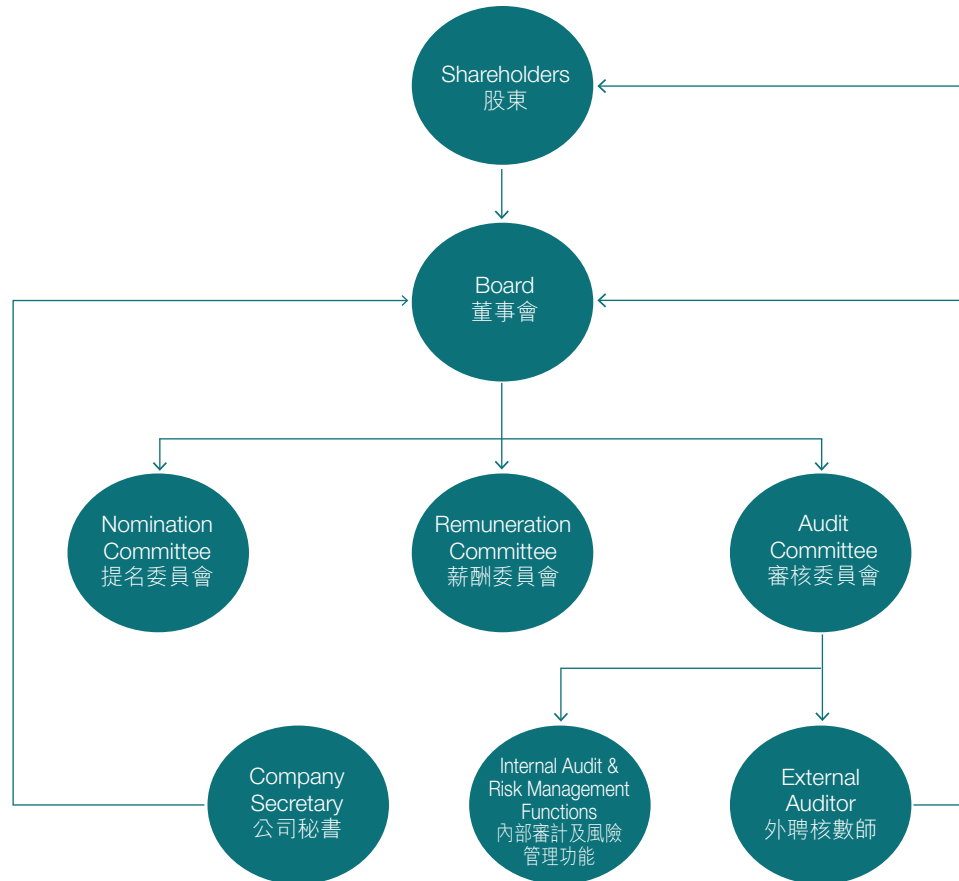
Shareholders
股東

Board
董事會

Nomination Committee
提名委員會

Remuneration Committee
薪酬委員會

Audit Committee
審核委員會

Company Secretary
公司秘書

Internal Audit & Risk Management Functions
內部審計及風險管理功能

External Auditor
外聘核數師